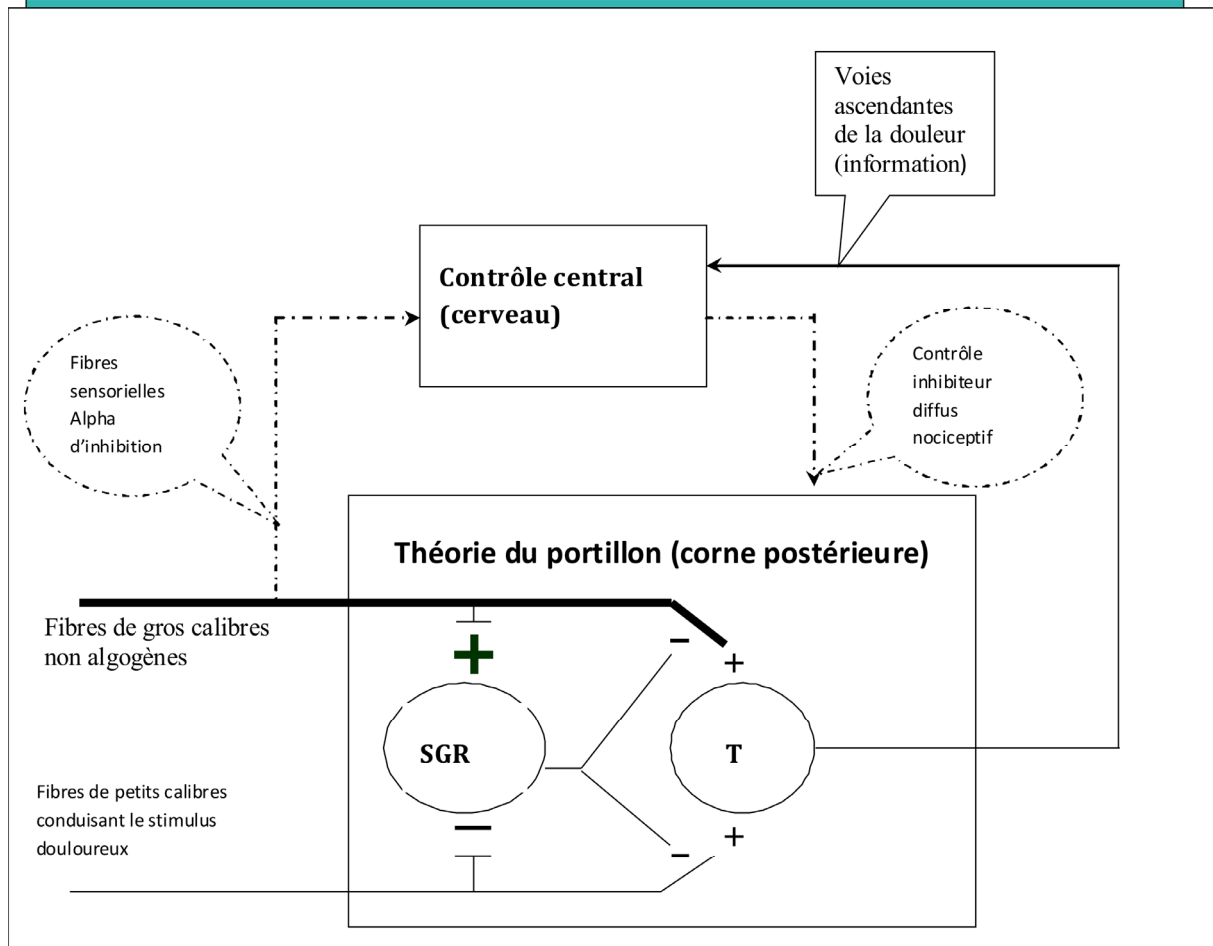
Voies ascendantes de la douleur (information)

Contrôle central (cerveau)

Fibres sensorielles Alpha d'inhibition

Contrôle inhibiteur diffus nociceptif

Théorie du portillon (corne postérieure)

Fibres de gros calibres non algogènes

+

–

+

SGR

T

Fibres de petits calibres conduisant le stimulus douloureux

–

–

+